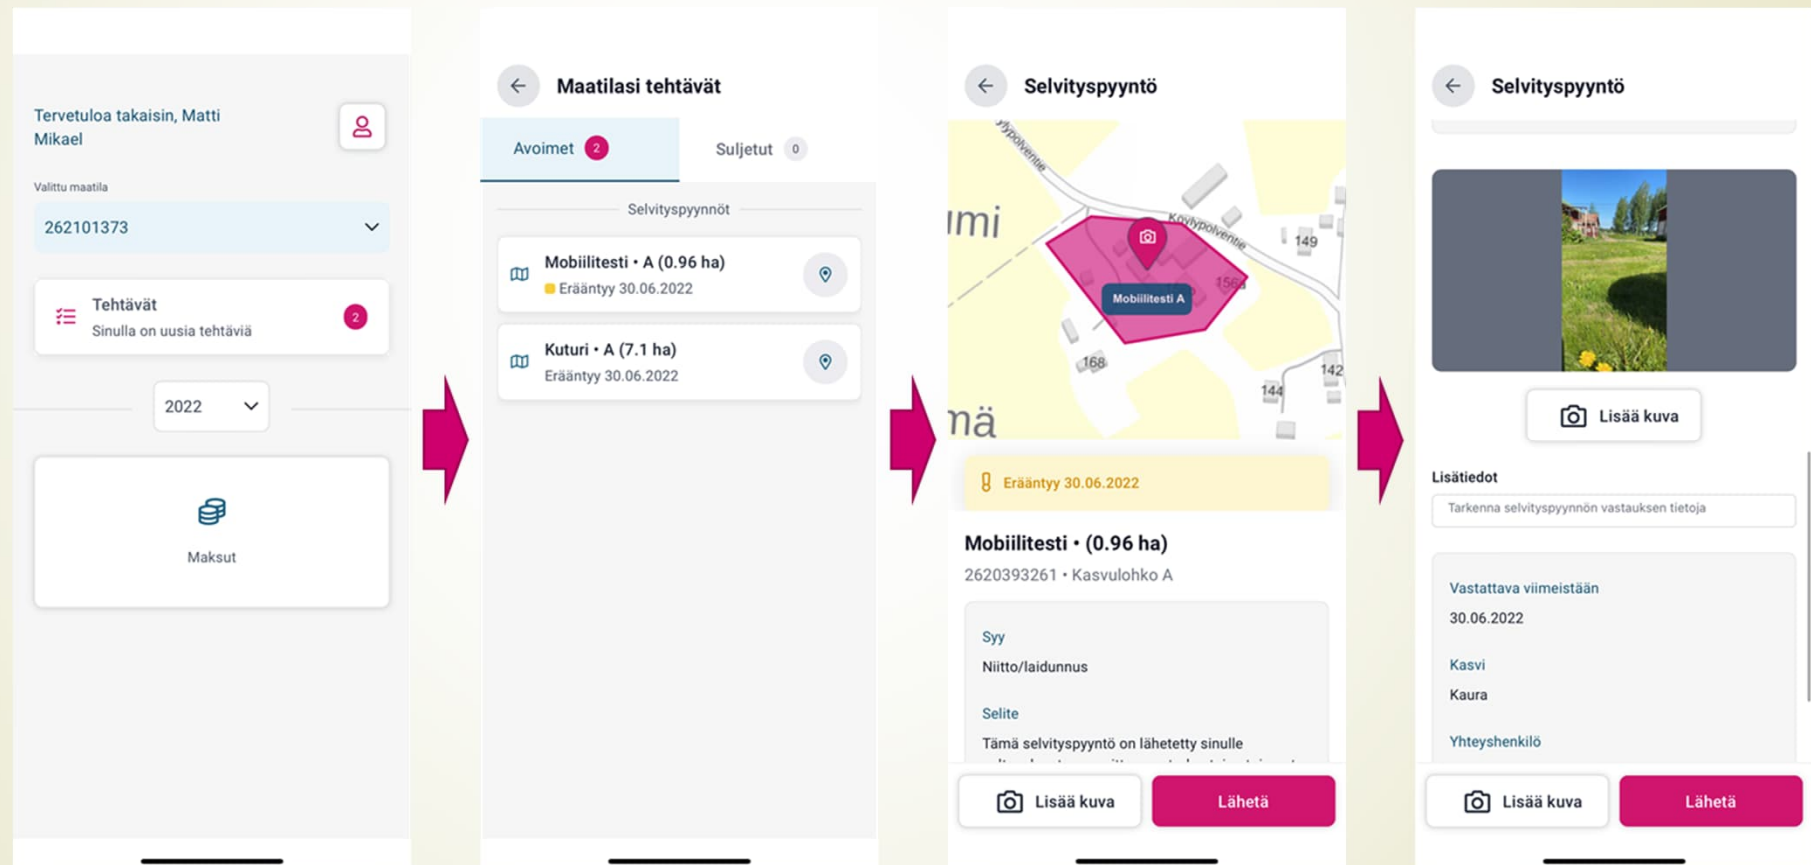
Tervetuloa takaisin, Matti Mikael

Valittu maatila

262101373

Tehtävät
Sinulla on uusia tehtäviä
2

2022

Maksut

Maatilasi tehtävät

Avoimet 2
Suljetut 0

Selvityspyynnöt

Mobiilitesti • A (0.96 ha)
Erääntyy 30.06.2022

Kuturi • A (7.1 ha)
Erääntyy 30.06.2022

Selvityspyyntö

Pyypolventie
Kovlypolventie
umi
149
Mobiilitesti A
156a
168
142
144
mä

Erääntyy 30.06.2022

Mobiilitesti • (0.96 ha)
2620393261 • Kasvulohko A

Syy
Niitto/laidunnus

Selite
Tämä selvityspyyntö on lähetetty sinulle

Lisää kuva
Lähetä

Selvityspyyntö

Lisää kuva

Lisätiedot
Tarkenna selvityspyynnön vastauksen tietoja

Vastattava viimeistään
30.06.2022

Kasvi
Kaura

Yhteyshenkilö

Lisää kuva
Lähetä